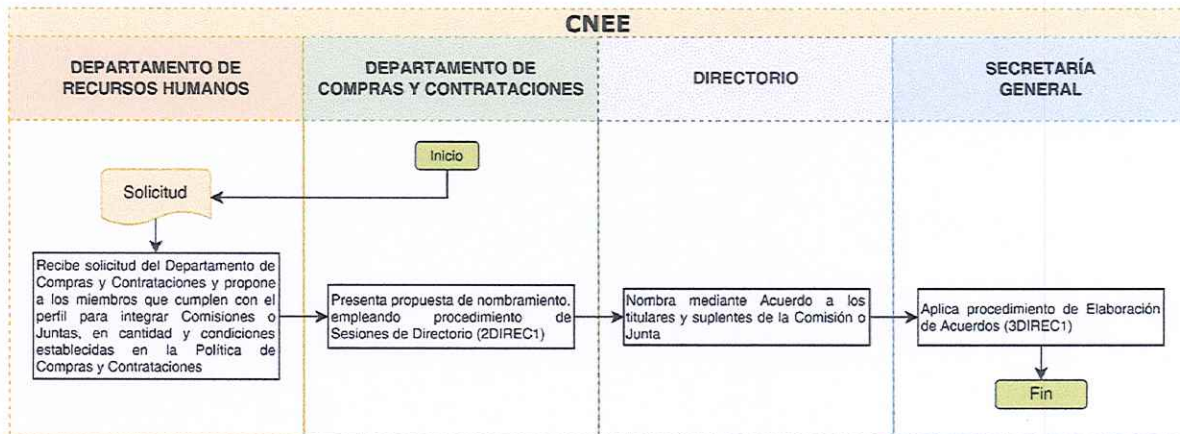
CNEE

DEPARTAMENTO DE RECURSOS HUMANOS

DEPARTAMENTO DE COMPRAS Y CONTRATACIONES

DIRECTORIO

SECRETARÍA GENERAL

Inicio

Solicitud

Recibe solicitud del Departamento de Compras y Contrataciones y propone a los miembros que cumplen con el perfil para integrar Comisiones o Juntas, en cantidad y condiciones establecidas en la Política de Compras y Contrataciones

Presenta propuesta de nombramiento, empleando procedimiento de Sesiones de Directorio (2DIREC1)

Nombra mediante Acuerdo a los titulares y suplentes de la Comisión o Junta

Aplica procedimiento de Elaboración de Acuerdos (3DIREC1)

Fin